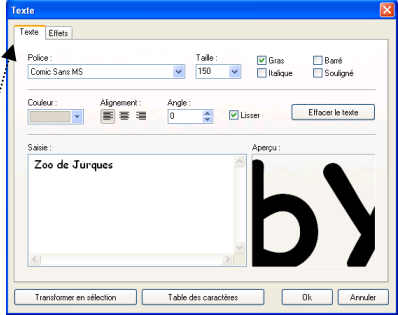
Texte

Texte | Effets

Police :
Comic Sans MS

Taille :
150

Gras
Italique
Barré
Souligné

Couleur :

Alignement :

Angle :
0

Lisser

Effacer le texte

Saisie :
Zoo de Jurques

Aperçu :

Transformer en sélection | Table des caractères | Ok | Annuler